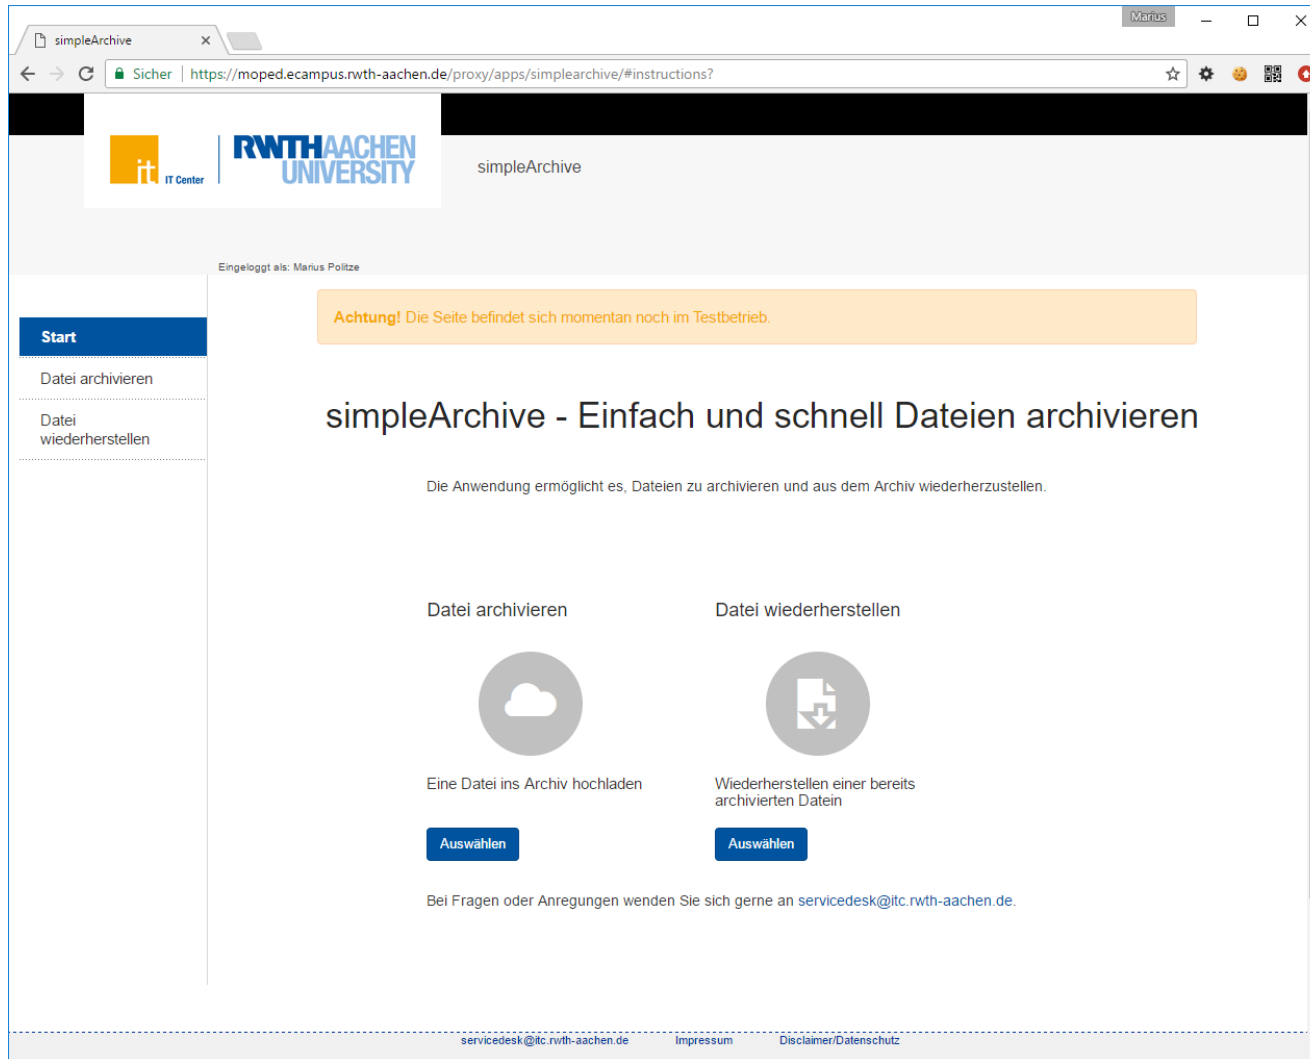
simpleArchive ×

Marius

Sicher | https://moped.ecampus.rwth-aachen.de/proxy/apps/simplearchive/#instructions?

it IT Center

RWTHAACHEN UNIVERSITY

simpleArchive

Eingeloggt als: Marius Politze

Start

Datei archivieren

Datei wiederherstellen

**Achtung!** Die Seite befindet sich momentan noch im Testbetrieb.

simpleArchive - Einfach und schnell Dateien archivieren

Die Anwendung ermöglicht es, Dateien zu archivieren und aus dem Archiv wiederherzustellen.

Datei archivieren

Eine Datei ins Archiv hochladen

Auswählen

Datei wiederherstellen

Wiederherstellen einer bereits archivierten Datein

Auswählen

Bei Fragen oder Anregungen wenden Sie sich gerne an servicedesk@itc.rwth-aachen.de.

servicedesk@itc.rwth-aachen.de Impressum Disclaimer/Datenschutz